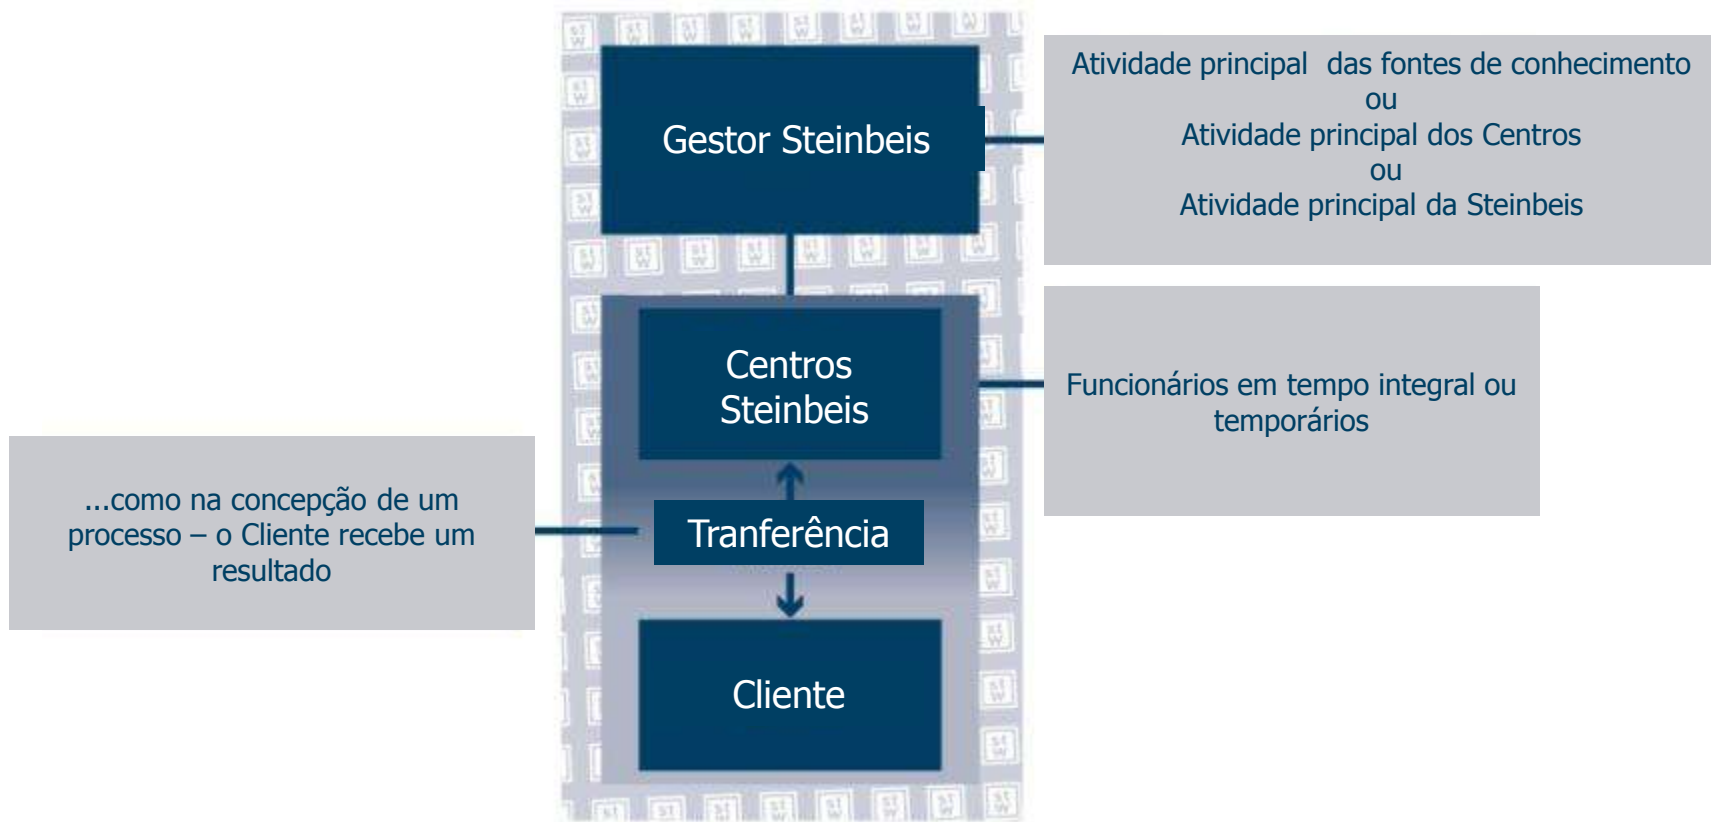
Gestor Steinbeis

Atividade principal das fontes de conhecimento
ou
Atividade principal dos Centros
ou
Atividade principal da Steinbeis

Centros Steinbeis

Funcionários em tempo integral ou temporários

...como na concepção de um processo – o Cliente recebe um resultado

Tranferência

Cliente